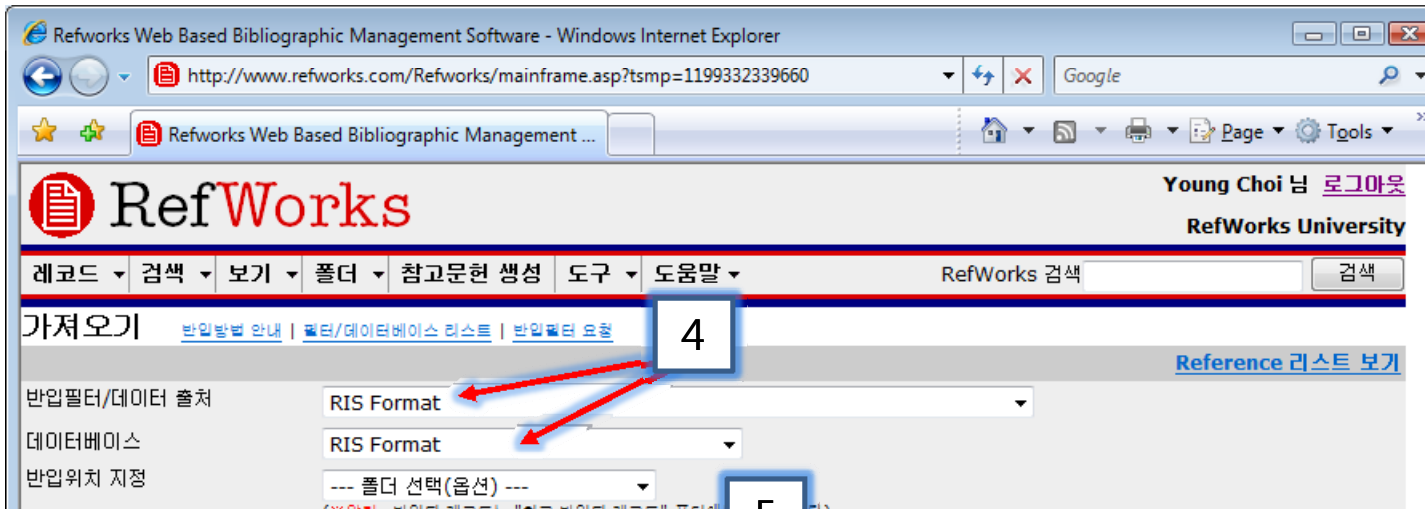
Refworks Web Based Bibliographic Management Software - Windows Internet Explorer

http://www.refworks.com/Refworks/mainframe.asp?tsmp=1199332339660

Google

Refworks Web Based Bibliographic Management ...

Page ▾ Tools ▾

RefWorks

Young Choi 님 로그아웃

RefWorks University

레코드 ▾ 검색 ▾ 보기 ▾ 폴더 ▾ 참고문헌 생성 도구 ▾ 도움말 ▾

RefWorks 검색 검색

가져오기 반입방법 안내 | 필터/데이터베이스 리스트 | 반입필터 요청

4

Reference 리스트 보기

반입필터/데이터 출처 RIS Format

데이터베이스 RIS Format

반입위치 지정 --- 폴더 선택(옵션) ---

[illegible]